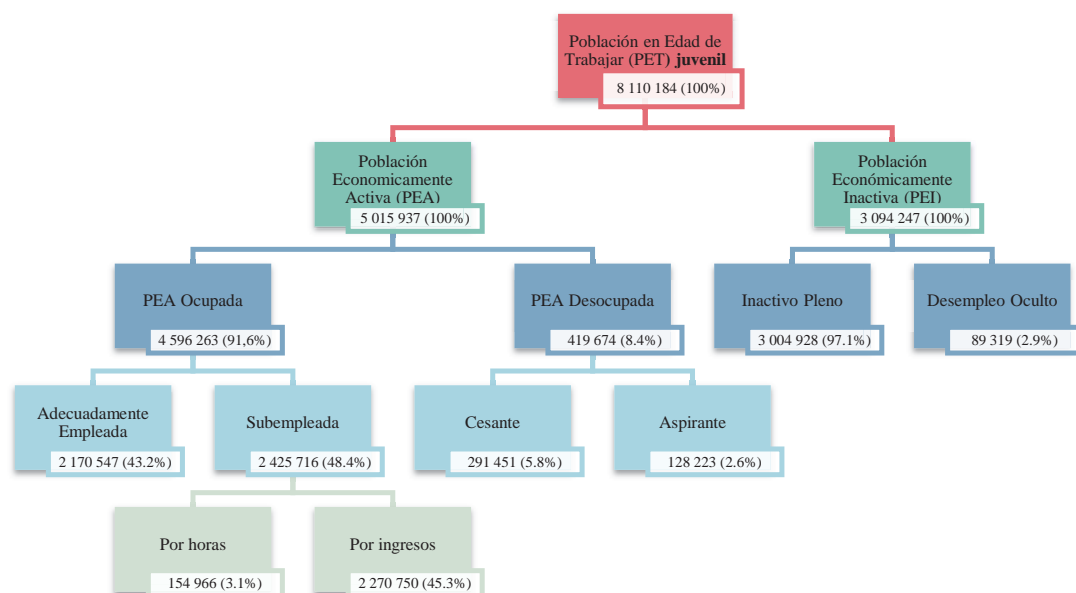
Población en Edad de Trabajar (PET) **juvenil**
8 110 184 (100%)

Población Economicamente Activa (PEA)
5 015 937 (100%)

Población Económicamente Inactiva (PEI)
3 094 247 (100%)

PEA Ocupada
4 596 263 (91,6%)

PEA Desocupada
419 674 (8.4%)

Inactivo Pleno
3 004 928 (97.1%)

Desempleo Oculto
89 319 (2.9%)

Adecuadamente Empleada
2 170 547 (43.2%)

Subempleada
2 425 716 (48.4%)

Cesante
291 451 (5.8%)

Aspirante
128 223 (2.6%)

Por horas
154 966 (3.1%)

Por ingresos
2 270 750 (45.3%)